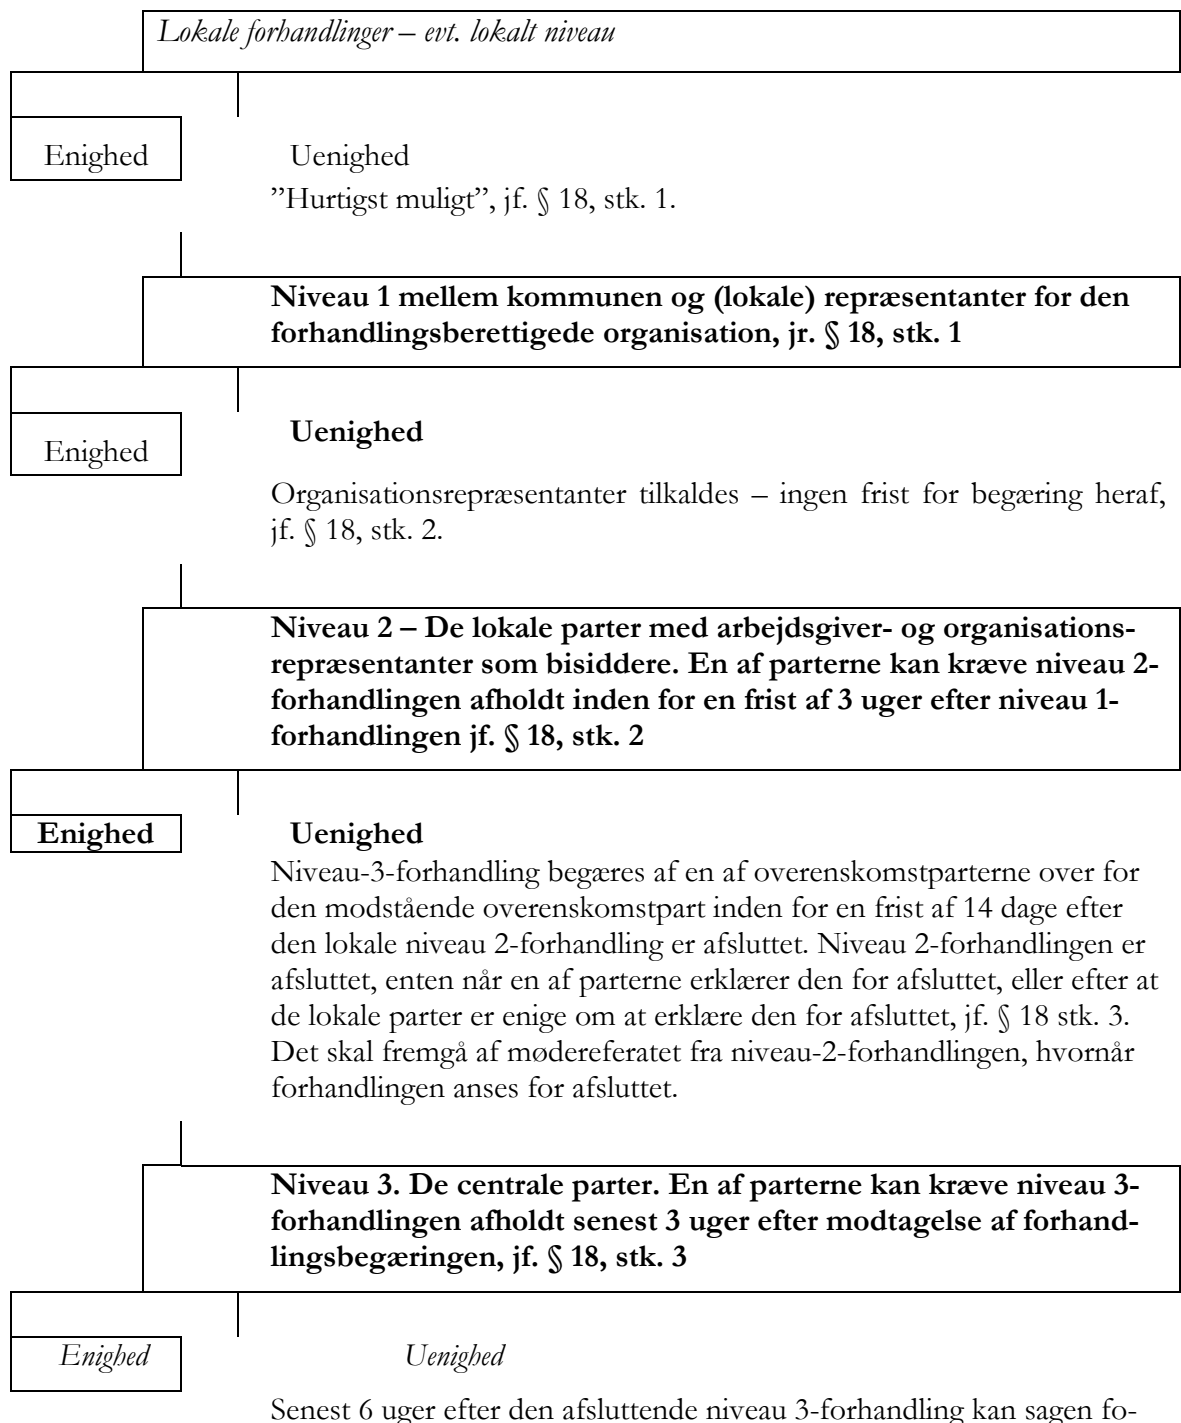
*Lokale forhandlinger – evt. lokalt niveau*

Enighed

Uenighed

"Hurtigst muligt", jf. § 18, stk. 1.

**Niveau 1 mellem kommunen og (lokale) repræsentanter for den forhandlingsberettigede organisation, jr. § 18, stk. 1**

Enighed

**Uenighed**

Organisationsrepræsentanter tilkaldes – ingen frist for begæring heraf, jf. § 18, stk. 2.

**Niveau 2 – De lokale parter med arbejdsgiver- og organisationsrepræsentanter som bisiddere. En af parterne kan kræve niveau 2-forhandlingen afholdt inden for en frist af 3 uger efter niveau 1-forhandlingen jf. § 18, stk. 2**

**Enighed**

**Uenighed**

Niveau-3-forhandling begæres af en af overenskomstparterne over for den modstående overenskomstpart inden for en frist af 14 dage efter den lokale niveau 2-forhandling er afsluttet. Niveau 2-forhandlingen er afsluttet, enten når en af parterne erklærer den for afsluttet, eller efter at de lokale parter er enige om at erklære den for afsluttet, jf. § 18 stk. 3. Det skal fremgå af mødereferatet fra niveau-2-forhandlingen, hvornår forhandlingen anses for afsluttet.

**Niveau 3. De centrale parter. En af parterne kan kræve niveau 3-forhandlingen afholdt senest 3 uger efter modtagelse af forhandlingsbegæringen, jf. § 18, stk. 3**

*Enighed*

*Uenighed*

Senest 6 uger efter den afsluttende niveau 3-forhandling kan sagen fo-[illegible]